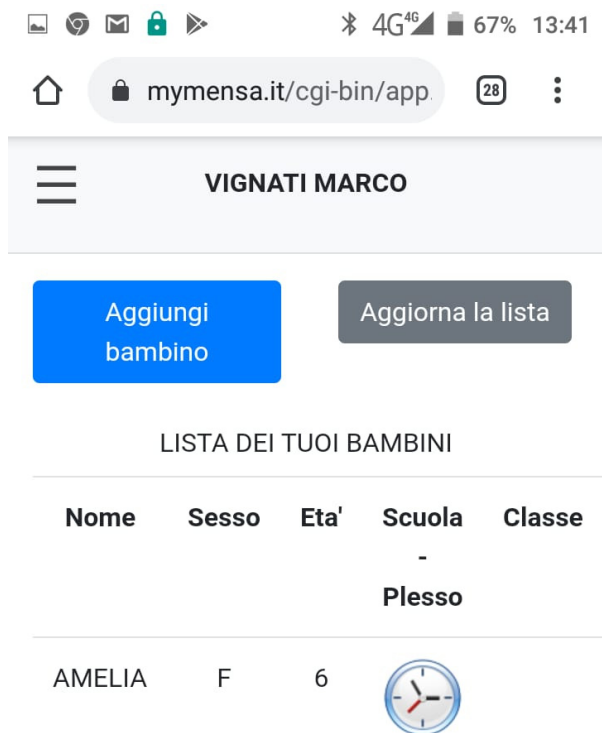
4G 67% 13:41

mymensa.it/cgi-bin/app

28

VIGNATI MARCO

Aggiungi bambino

Aggiorna la lista

LISTA DEI TUOI BAMBINI

| Nome | Sesso | Eta' | Scuola - Plesso | Classe |
|---|---|---|---|---|
| AMELIA | F | 6 | | |